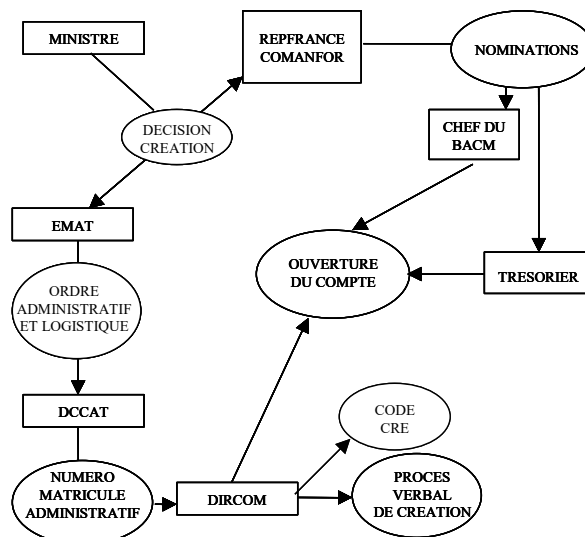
MINISTRE

REPFRANCE COMANFOR

NOMINATIONS

DECISION CREATION

CHEF DU BACM

EMAT

OUVERTURE DU COMPTE

TRESORIER

ORDRE ADMINISTRATIF ET LOGISTIQUE

DCCAT

CODE CRE

NUMERO MATRICULE ADMINISTRATIF

DIRCOM

PROCES VERBAL DE CREATION